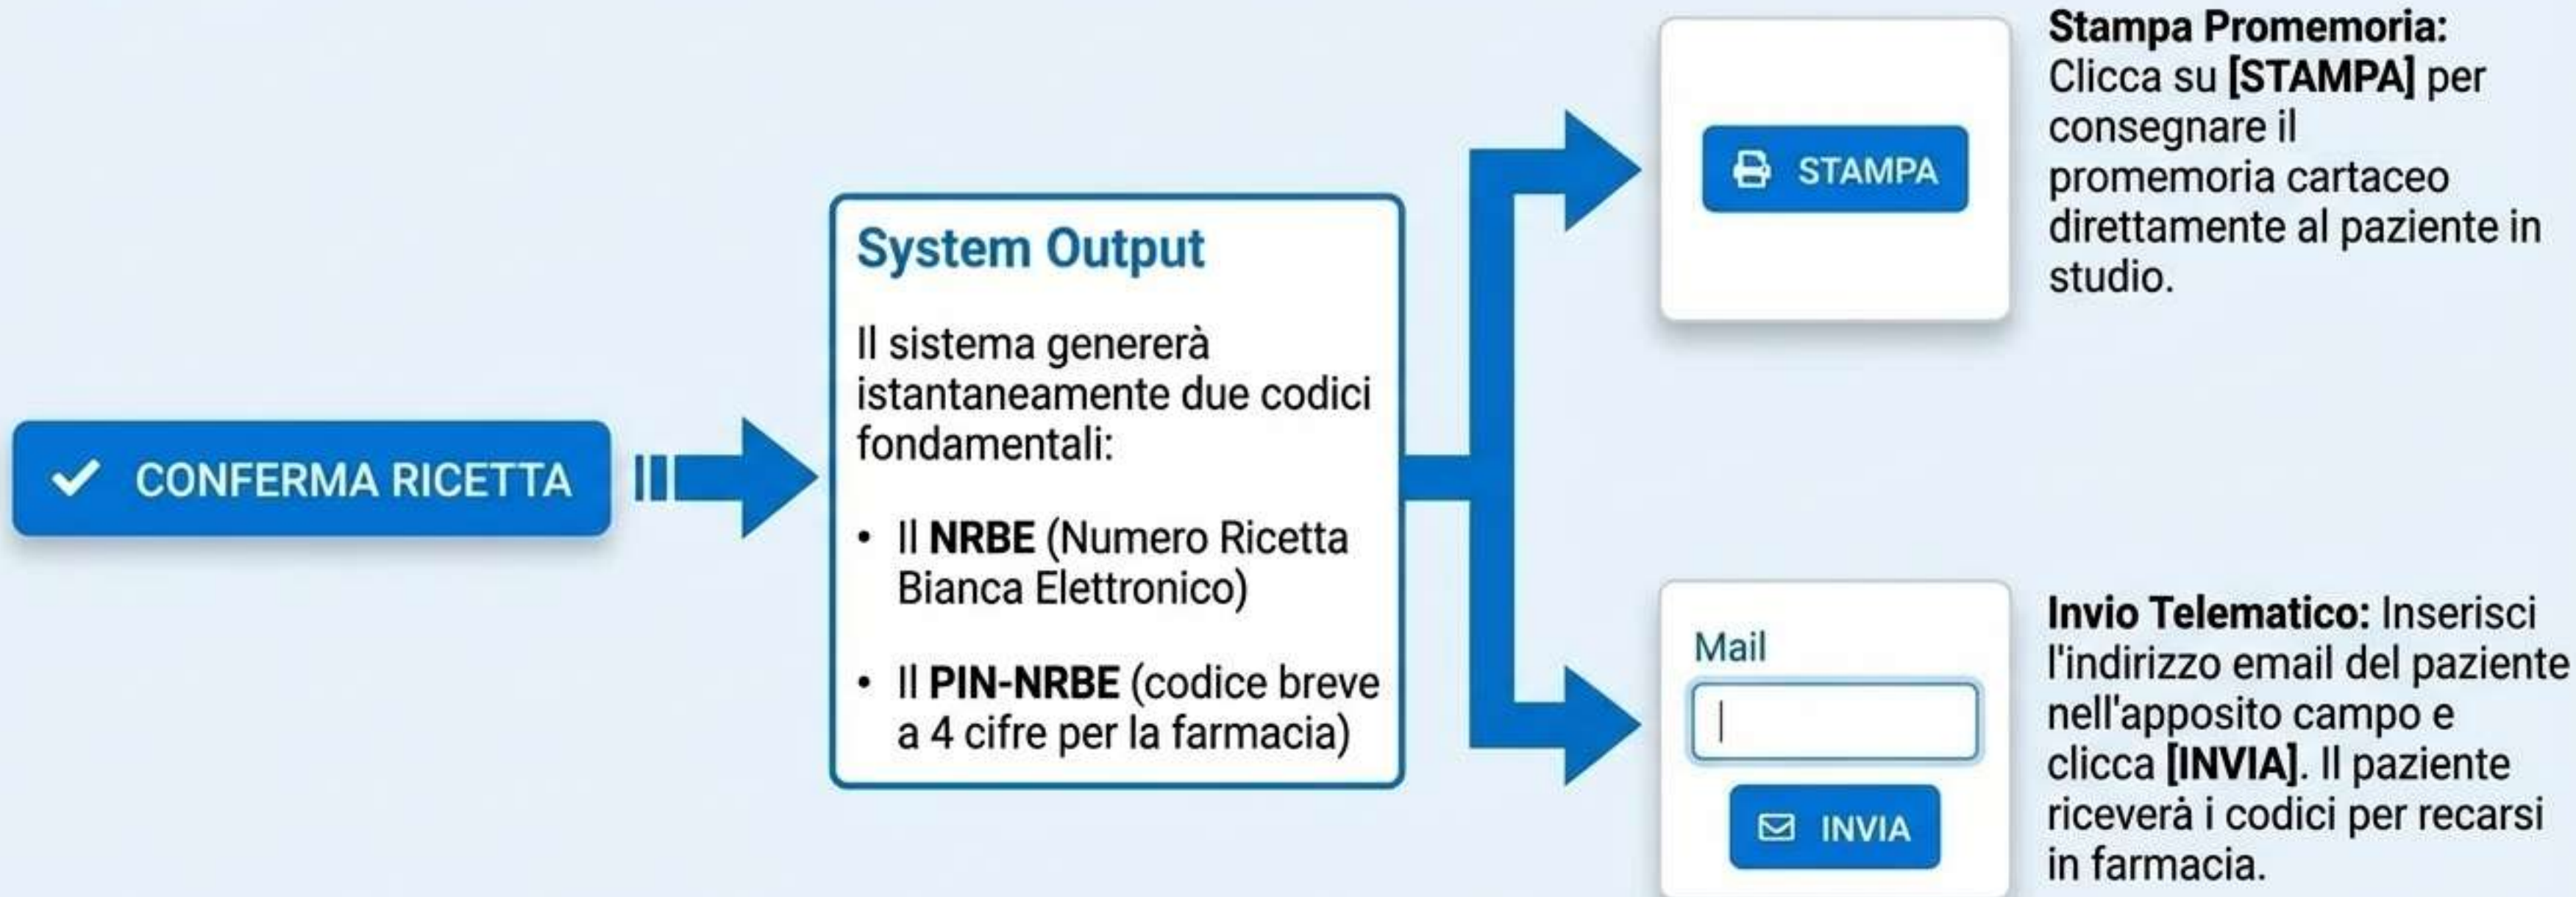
CONFERMA RICETTA

System Output

Il sistema genererà istantaneamente due codici fondamentali:

• Il **NRBE** (Numero Ricetta Bianca Elettronico)

• Il **PIN-NRBE** (codice breve a 4 cifre per la farmacia)

STAMPA

**Stampa Promemoria:** Clicca su **[STAMPA]** per consegnare il promemoria cartaceo direttamente al paziente in studio.

Mail

INVIA

**Invio Telematico:** Inserisci l'indirizzo email del paziente nell'apposito campo e clicca **[INVIA]**. Il paziente riceverà i codici per recarsi in farmacia.